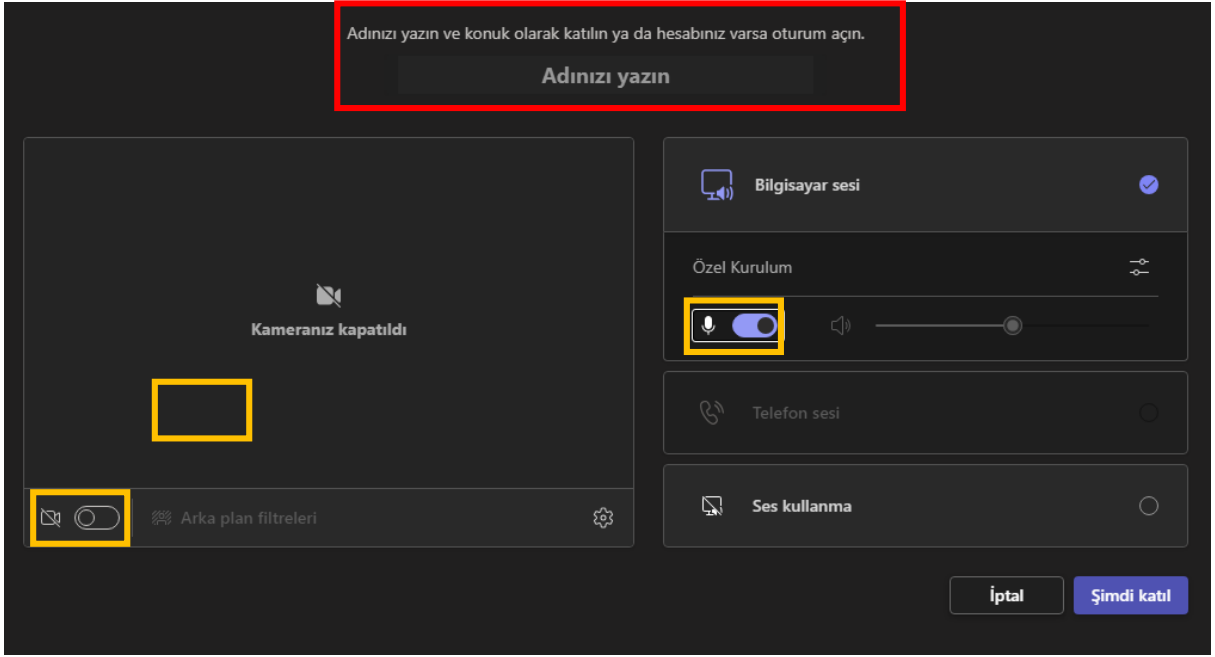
Adınızı yazın ve konuk olarak katılın ya da hesabınız varsa oturum açın.

Adınızı yazın

Kameranız kapatıldı

Arka plan filtreleri

Bilgisayar sesi

Özel Kurulum

Telefon sesi

Ses kullanma

İptal

Şimdi katıl